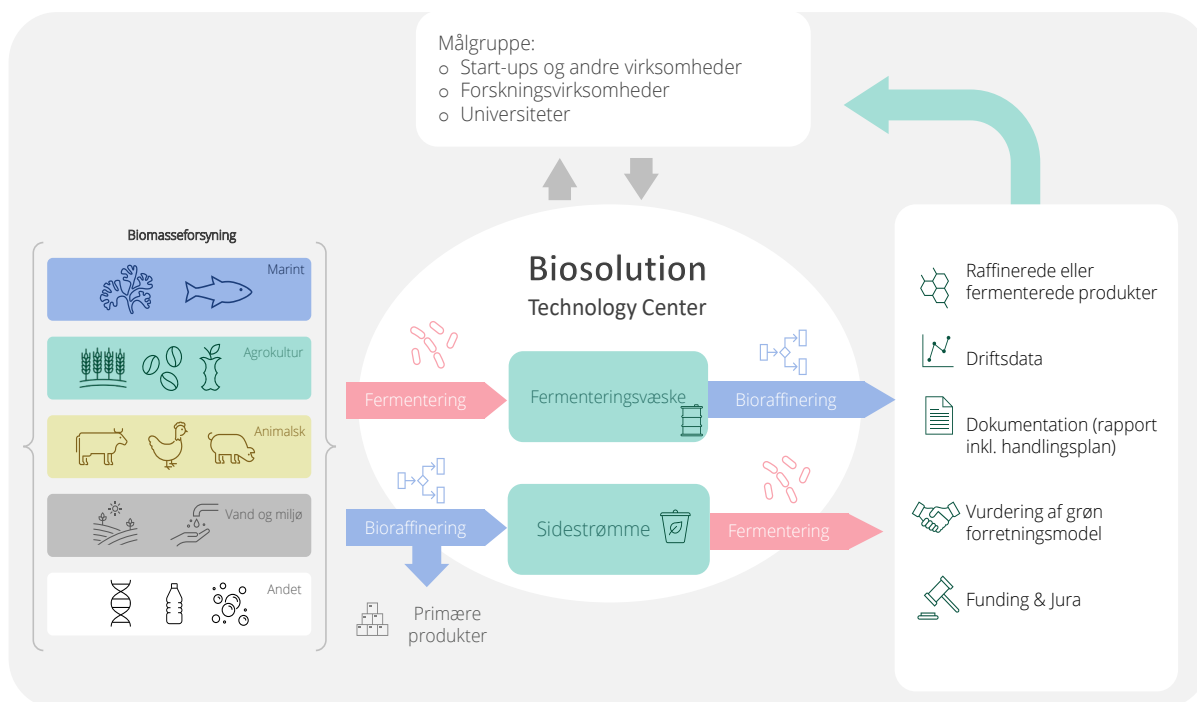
Målgruppe:
o Start-ups og andre virksomheder
o Forskningsvirksomheder
o Universiteter

Biomasseforsyning

Marint

Agrokultur

Animalsk

Vand og miljø

Andet

Biosolution
Technology Center

Fermentering

Fermenteringsvæske

Bioraffinering

Bioraffinering

Sidestrømme

Fermentering

Primære produkter

Raffinerede eller fermenterede produkter

Driftsdata

Dokumentation (rapport inkl. handlingsplan)

Vurdering af grøn forretningsmodel

Funding & Jura